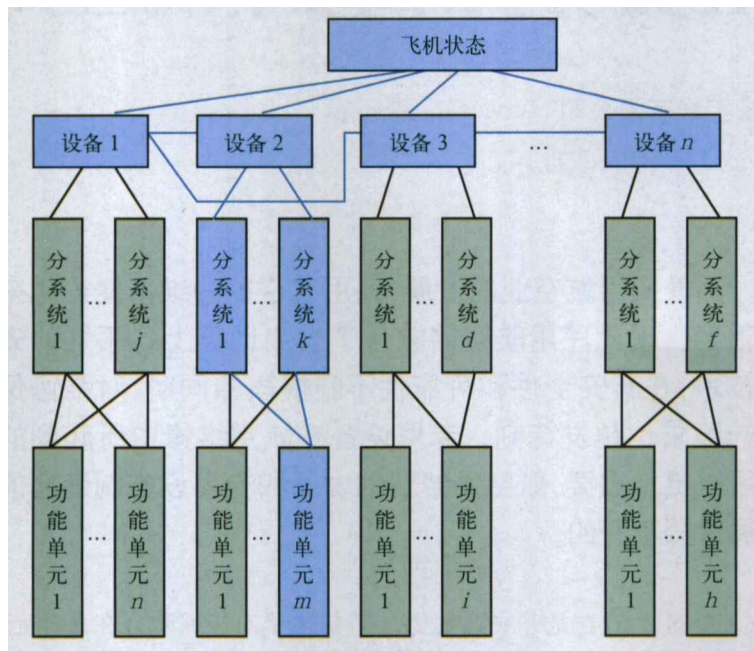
飞机状态

设备 1

设备 2

设备 3

…

设备 $n$

分系统 1

…

分系统 $j$

分系统 1

…

分系统 $k$

分系统 1

…

分系统 $d$

分系统 1

…

分系统 $f$

功能单元 1

…

功能单元 $n$

功能单元 1

…

功能单元 $m$

功能单元 1

…

功能单元 $i$

功能单元 1

…

功能单元 $h$